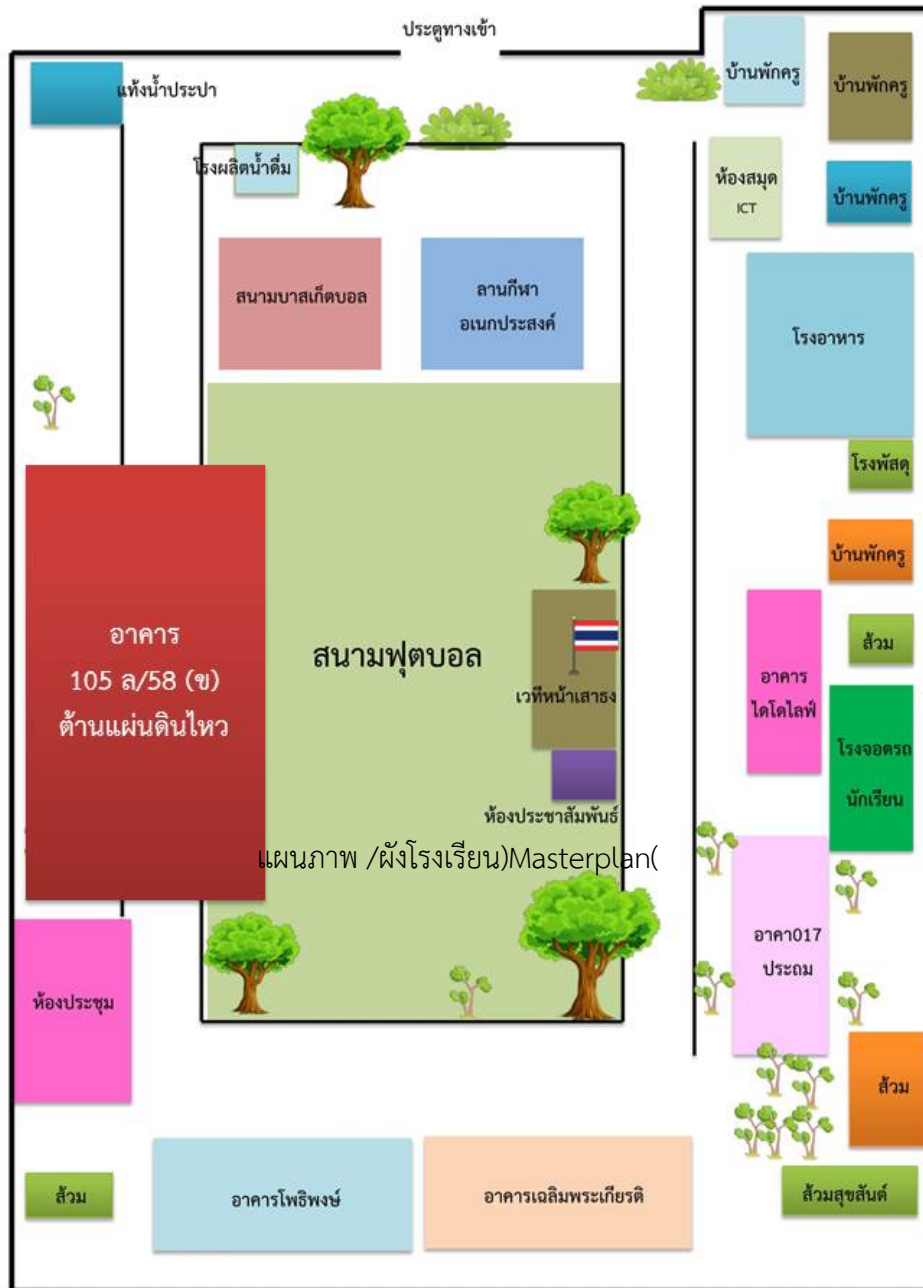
ประตูทางเข้า

แท้งน้ำประปา

บ้านพักครู

บ้านพักครู

โรงผลิตน้ำดื่ม

ห้องสมุด ICT

บ้านพักครู

สนามบาสเก็ตบอล

ลานกีฬา อเนกประสงค์

โรงอาหาร

โรงพัสดุ

บ้านพักครู

อาคาร 105 ล/58 (ข) ต้านแผ่นดินไหว

สนามฟุตบอล

เวทีหน้าเสาธง

ส้วม

อาคาร ไดโดไลฟ์

โรงจอดรถ นักเรียน

ห้องประชาสัมพันธ์

แผนภาพ /ผังโรงเรียน)Masterplan(

อาคา017 ประถม

ห้องประชุม

ส้วม

ส้วม

อาคารโพธิพงษ์

อาคารเฉลิมพระเกียรติ

ส้วมสุขสันต์